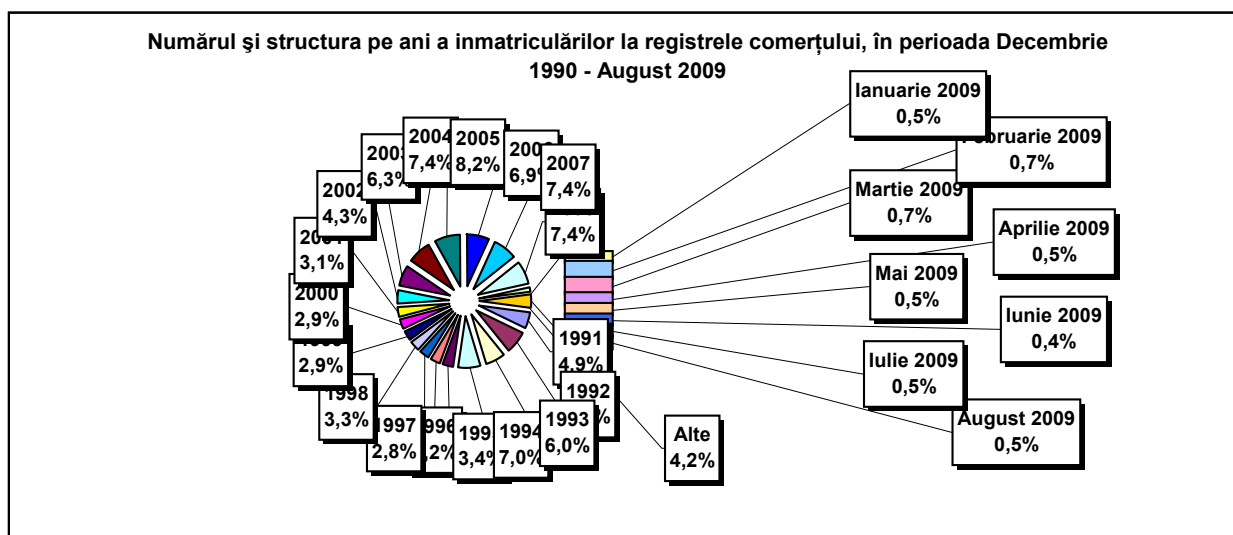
Numărul şi structura pe ani a inmatriculărilor la registrele comerţului, în perioada Decembrie 1990 - August 2009

Ianuarie 2009
0,5%

Februarie 2009
0,7%

Martie 2009
0,7%

Aprilie 2009
0,5%

Mai 2009
0,5%

Iunie 2009
0,4%

Iulie 2009
0,5%

August 2009
0,5%

Alte
4,2%

2004
7,4%

2005
8,2%

200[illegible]
6,9%

2007
7,4%

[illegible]
7,4%

200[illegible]
6,3%

2002
4,3%

200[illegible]
3,1%

2000
2,9%

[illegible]
2,9%

1998
3,3%

1997
2,8%

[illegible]996
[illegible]2%

199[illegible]
3,4%

1994
7,0%

1993
6,0%

1992
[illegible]%

1991
4,9%